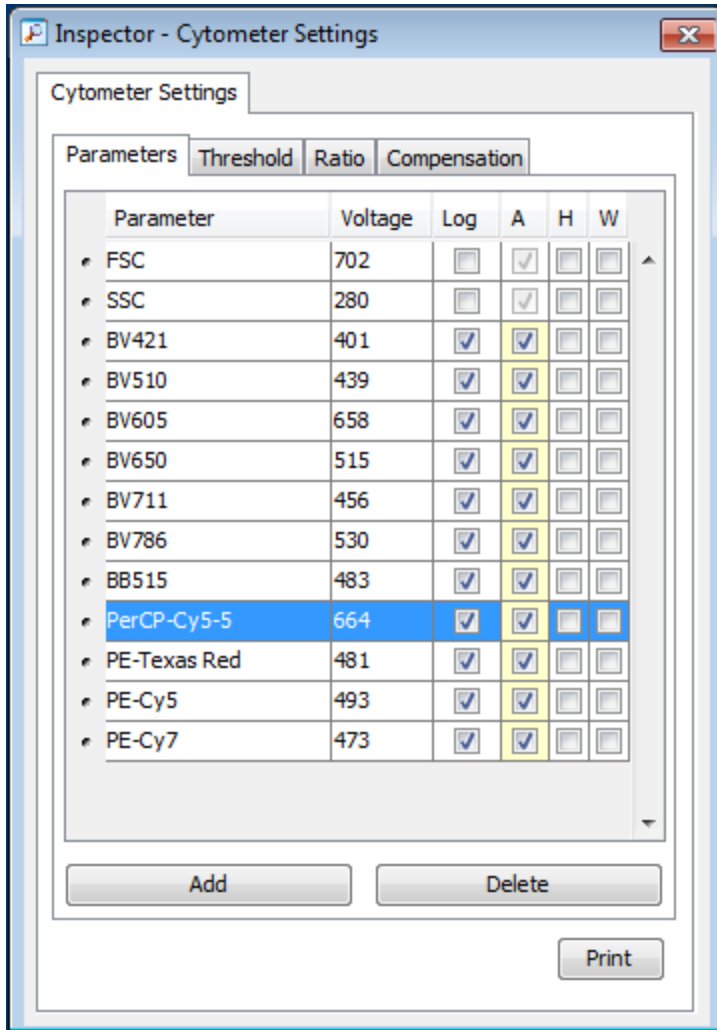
Inspector - Cytometer Settings

Cytometer Settings

Parameters | Threshold | Ratio | Compensation

| Parameter | Voltage | Log | A | H | W |
|---|---|---|---|---|---|
| FSC | 702 | ☐ | ☑ | ☐ | ☐ |
| SSC | 280 | ☐ | ☑ | ☐ | ☐ |
| BV421 | 401 | ☑ | ☑ | ☐ | ☐ |
| BV510 | 439 | ☑ | ☑ | ☐ | ☐ |
| BV605 | 658 | ☑ | ☑ | ☐ | ☐ |
| BV650 | 515 | ☑ | ☑ | ☐ | ☐ |
| BV711 | 456 | ☑ | ☑ | ☐ | ☐ |
| BV786 | 530 | ☑ | ☑ | ☐ | ☐ |
| BB515 | 483 | ☑ | ☑ | ☐ | ☐ |
| PerCP-Cy5-5 | 664 | ☑ | ☑ | ☐ | ☐ |
| PE-Texas Red | 481 | ☑ | ☑ | ☐ | ☐ |
| PE-Cy5 | 493 | ☑ | ☑ | ☐ | ☐ |
| PE-Cy7 | 473 | ☑ | ☑ | ☐ | ☐ |

Add

Delete

Print